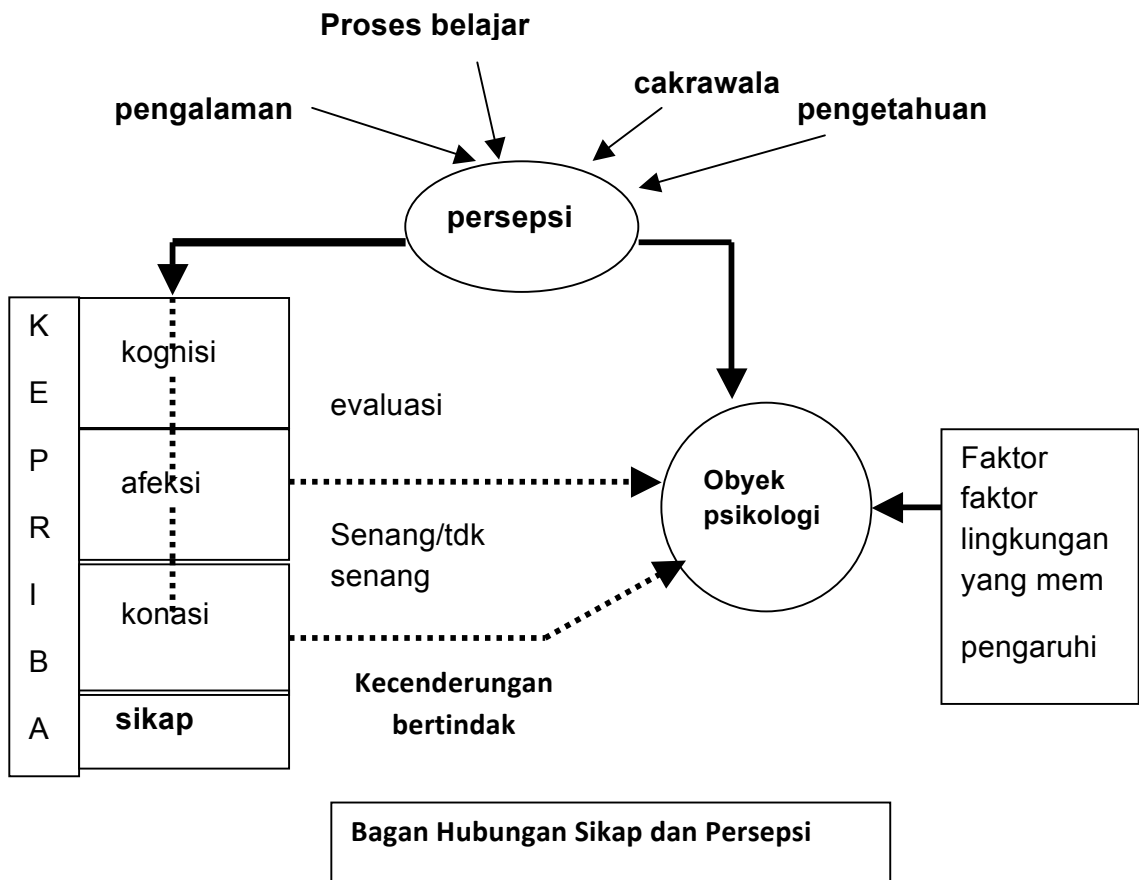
Proses belajar

pengalaman

cakrawala

pengetahuan

persepsi

K
E
P
R
I
B
A

kognisi

afeksi

konasi

sikap

evaluasi

Senang/tdk senang

Kecenderungan bertindak

Obyek psikologi

Faktor faktor lingkungan yang mem

pengaruhi

Bagan Hubungan Sikap dan Persepsi